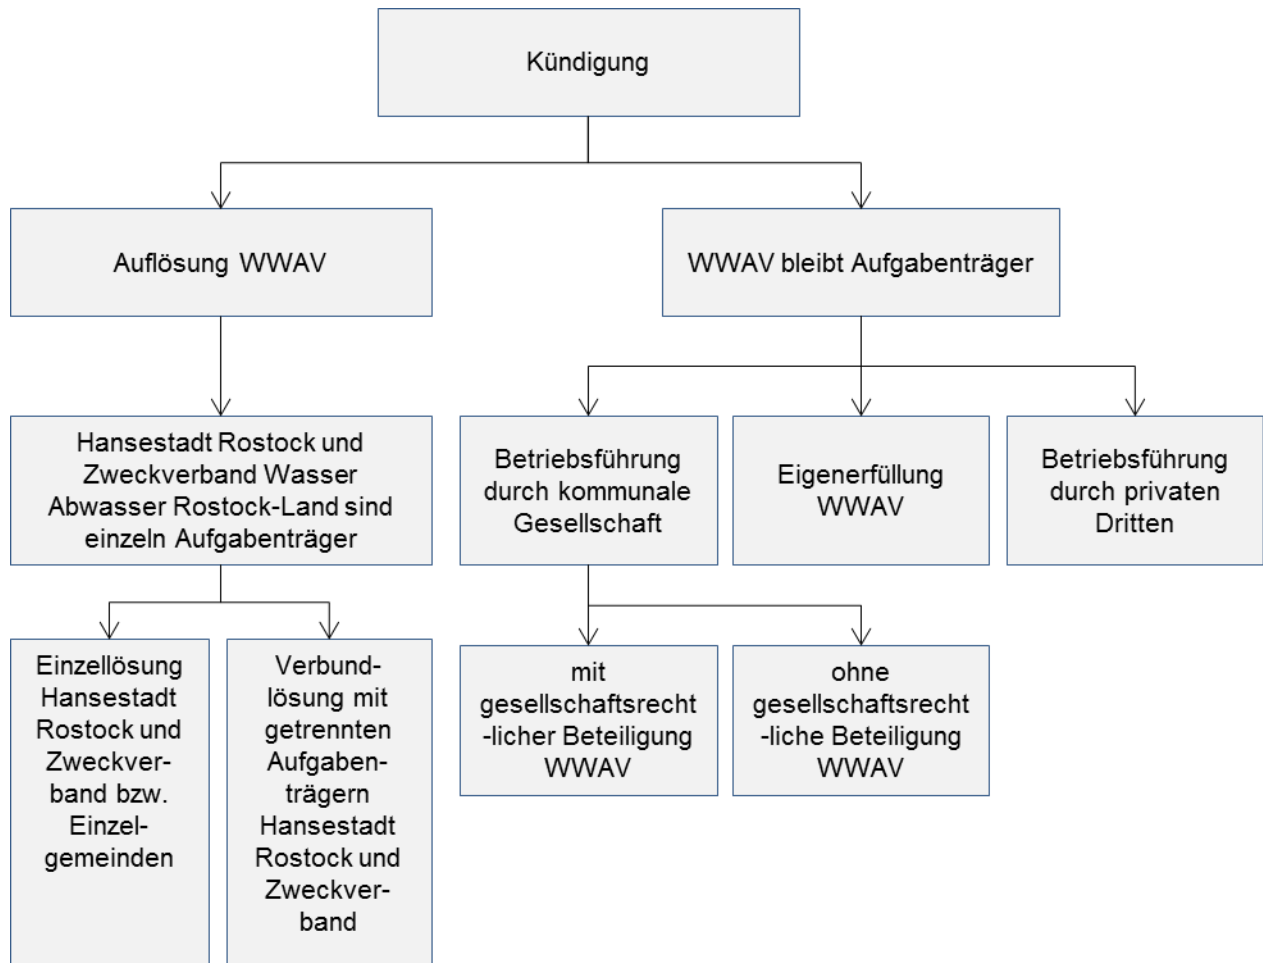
Kündigung

Auflösung WWAV

WWAV bleibt Aufgabenträger

Hansestadt Rostock und Zweckverband Wasser Abwasser Rostock-Land sind einzeln Aufgabenträger

Betriebsführung durch kommunale Gesellschaft

Eigenerfüllung WWAV

Betriebsführung durch privaten Dritten

Einzellösung Hansestadt Rostock und Zweckverband bzw. Einzelgemeinden

Verbundlösung mit getrennten Aufgabenträgern Hansestadt Rostock und Zweckverband

mit gesellschaftsrecht -licher Beteiligung WWAV

ohne gesellschaftsrecht -liche Beteiligung WWAV